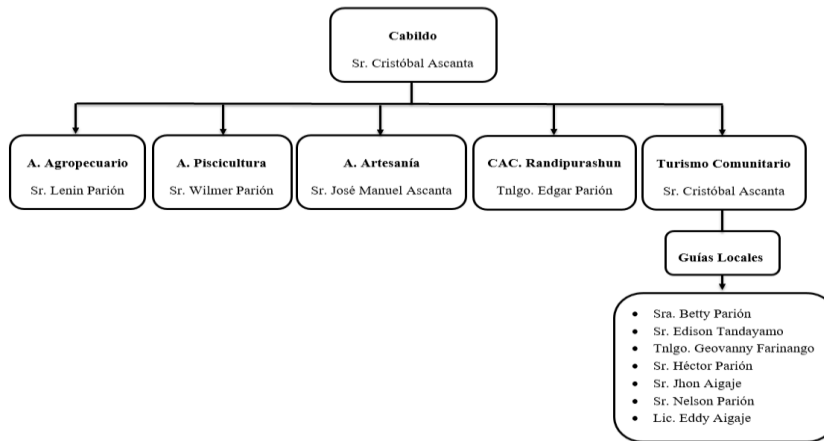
Cabildo
Sr. Cristóbal Ascanta

A. Agropecuario
Sr. Lenin Parión

A. Piscicultura
Sr. Wilmer Parión

A. Artesanía
Sr. José Manuel Ascanta

CAC. Randipurashun
Tnlgo. Edgar Parión

Turismo Comunitario
Sr. Cristóbal Ascanta

Guías Locales

- Sra. Betty Parión
- Sr. Edison Tandayamo
- Tnlgo. Geovanny Farinango
- Sr. Héctor Parión
- Sr. Jhon Aigaje
- Sr. Nelson Parión
- Lic. Eddy Aigaje